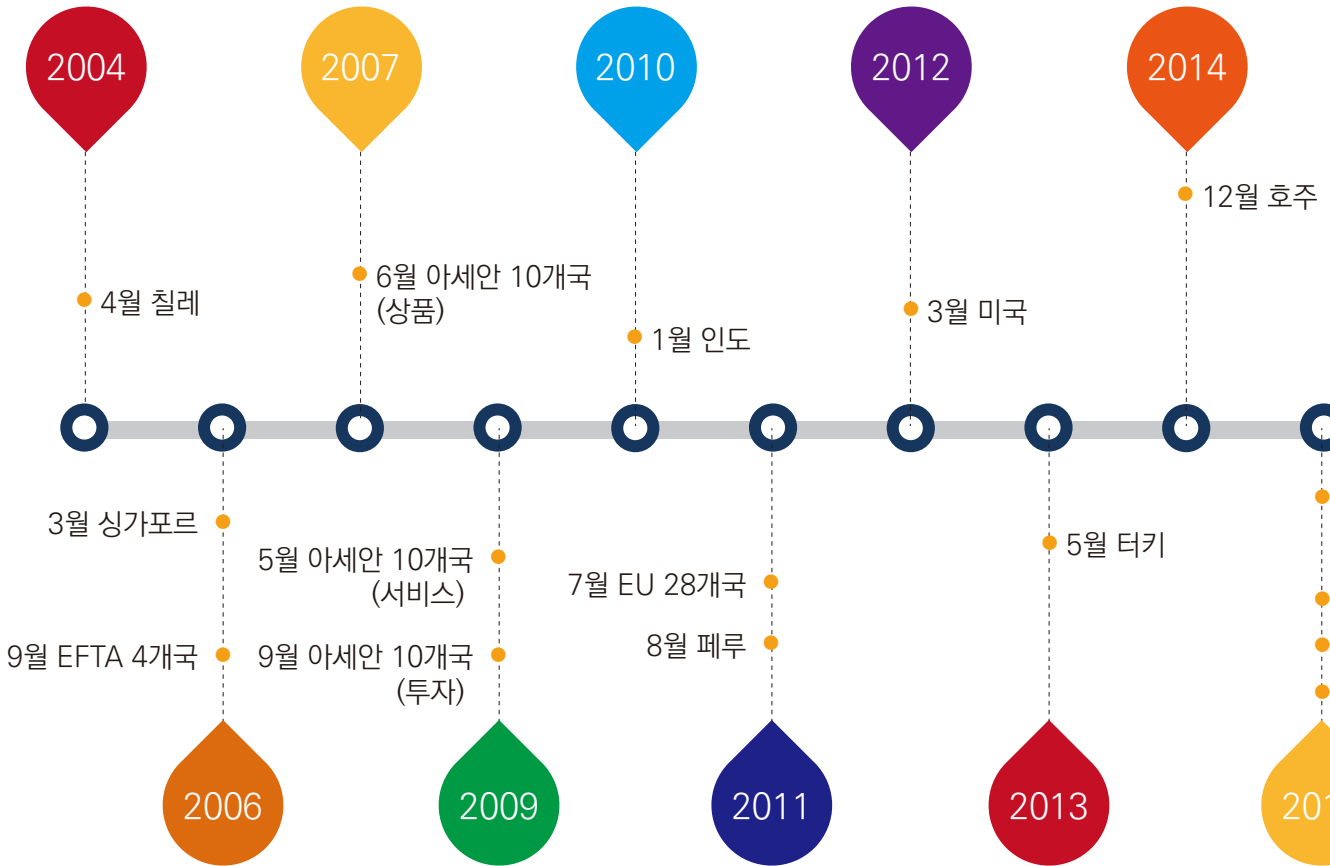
2004

4월 칠레

2007

6월 아세안 10개국 (상품)

2010

1월 인도

2012

3월 미국

2014

12월 호주

3월 싱가포르

9월 EFTA 4개국

2006

5월 아세안 10개국 (서비스)

9월 아세안 10개국 (투자)

2009

7월 EU 28개국

8월 페루

2011

5월 터키

2013

201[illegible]